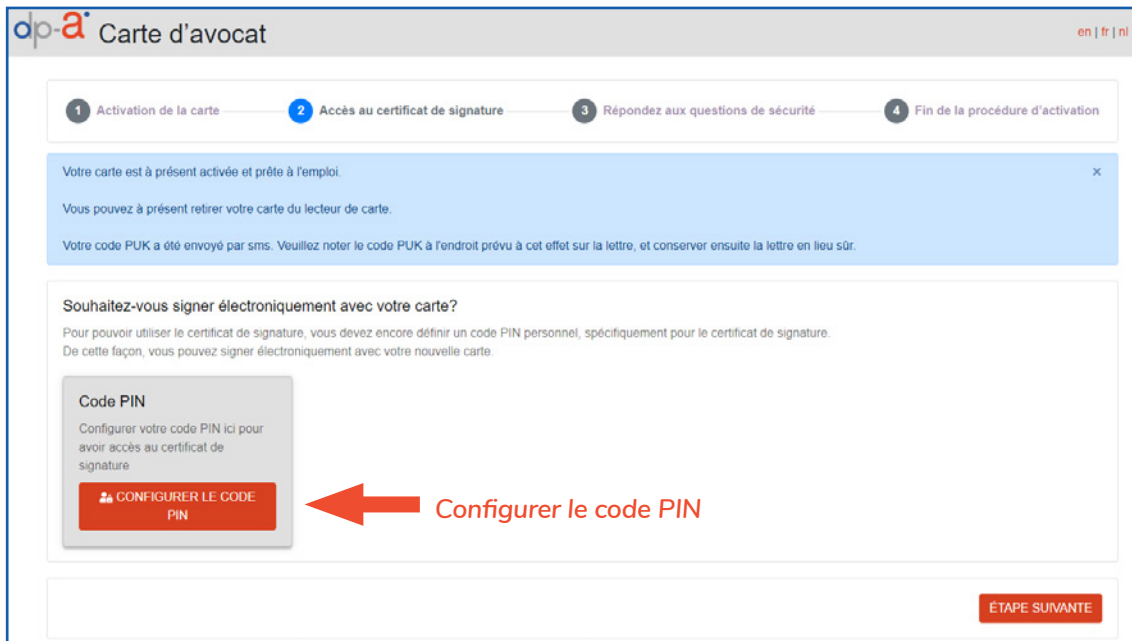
dp-a Carte d'avocat

en | fr | nl

1 Activation de la carte
2 Accès au certificat de signature
3 Répondez aux questions de sécurité
4 Fin de la procédure d'activation

Votre carte est à présent activée et prête à l'emploi.

Vous pouvez à présent retirer votre carte du lecteur de carte.

Votre code PUK a été envoyé par sms. Veuillez noter le code PUK à l'endroit prévu à cet effet sur la lettre, et conserver ensuite la lettre en lieu sûr.

×

Souhaitez-vous signer électroniquement avec votre carte?

Pour pouvoir utiliser le certificat de signature, vous devez encore définir un code PIN personnel, spécifiquement pour le certificat de signature.
De cette façon, vous pouvez signer électroniquement avec votre nouvelle carte.

Code PIN

Configurer votre code PIN ici pour avoir accès au certificat de signature

CONFIGURER LE CODE PIN

Configurer le code PIN

ÉTAPE SUIVANTE